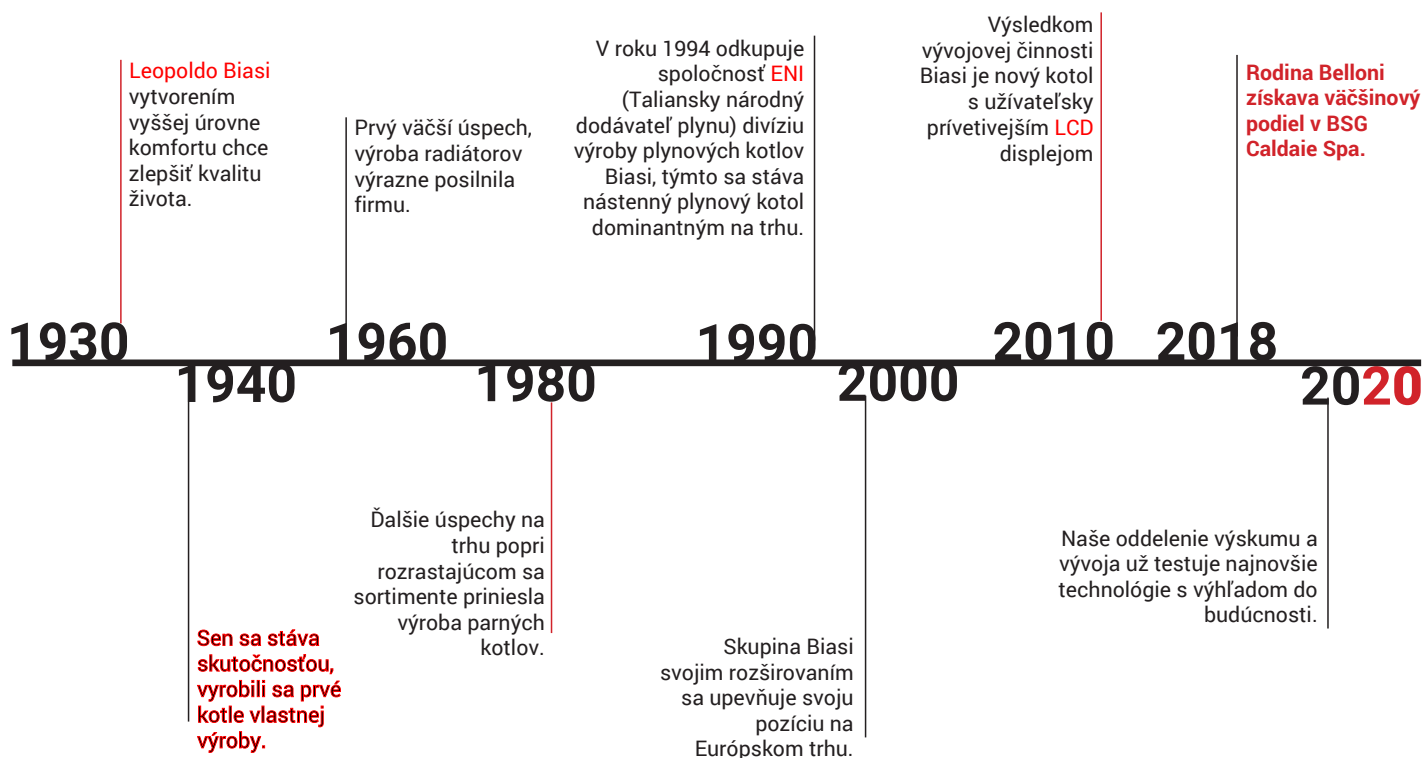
Leopoldo Biasi vytvorením vyššej úrovne komfortu chce zlepšiť kvalitu života.

1930

1940

Sen sa stáva skutočnosťou, vyrobili sa prvé kotle vlastnej výroby.

Prvý väčší úspech, výroba radiátorov výrazne posilnila firmu.

1960

1980

Ďalšie úspechy na trhu popri rozrastajúcom sa sortimente priniesla výroba parných kotlov.

V roku 1994 odkupuje spoločnosť ENI (Taliansky národný dodávateľ plynu) divíziu výroby plynových kotlov Biasi, týmto sa stáva nástenný plynový kotol dominantným na trhu.

1990

2000

Skupina Biasi svojim rozširovaním sa upevňuje svoju pozíciu na Európskom trhu.

Výsledkom vývojovej činnosti Biasi je nový kotol s užívateľsky prívetivejším LCD displejom

2010

Rodina Belloni získava väčšinový podiel v BSG Caldaie Spa.

2018

2020

Naše oddelenie výskumu a vývoja už testuje najnovšie technológie s výhľadom do budúcnosti.